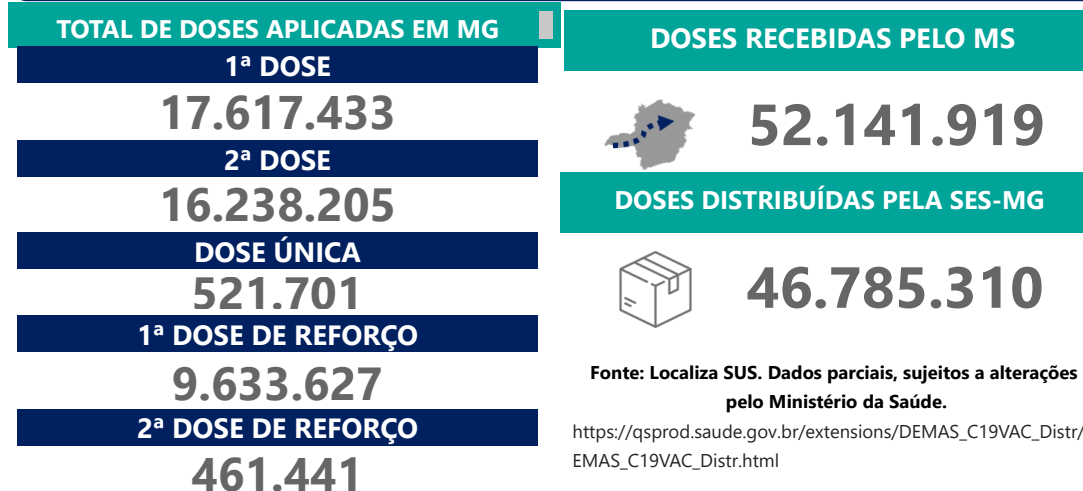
TOTAL DE DOSES APLICADAS EM MG

1ª DOSE

17.617.433

2ª DOSE

16.238.205

DOSE ÚNICA

521.701

1ª DOSE DE REFORÇO

9.633.627

2ª DOSE DE REFORÇO

461.441

DOSES RECEBIDAS PELO MS

52.141.919

DOSES DISTRIBUÍDAS PELA SES-MG

46.785.310

Fonte: Localiza SUS. Dados parciais, sujeitos a alterações pelo Ministério da Saúde.

https://qsprod.saude.gov.br/extensions/DEMAS_C19VAC_Distr/DEMAS_C19VAC_Distr.html